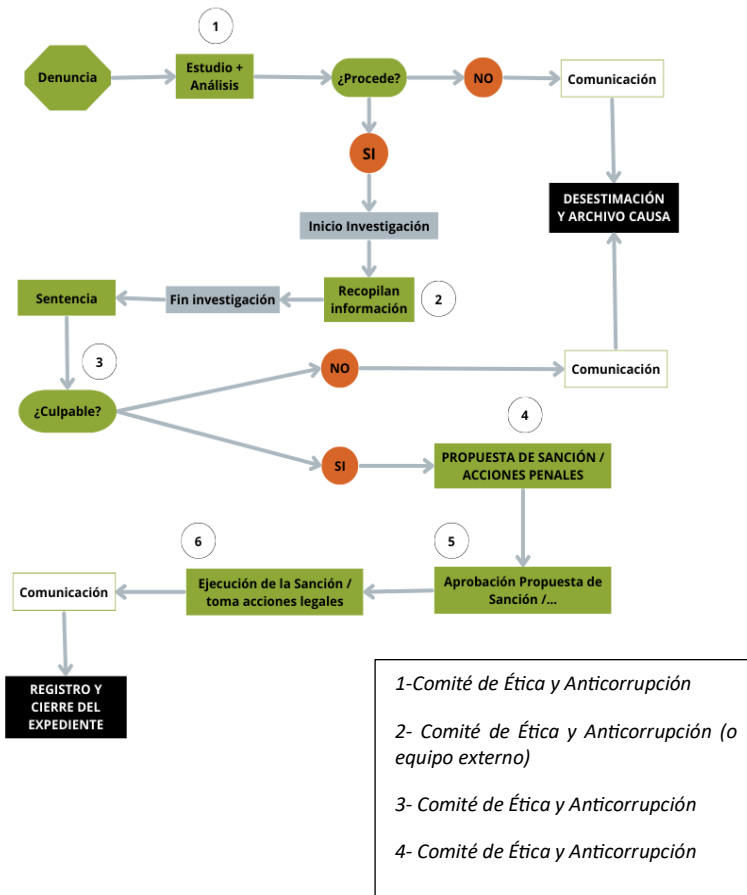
1

Denuncia

Estudio + Análisis

¿Procede?

NO

Comunicación

SI

DESESTIMACIÓN Y ARCHIVO CAUSA

Inicio Investigación

Sentencia

Fin investigación

Recopilan información

2

3

NO

Comunicación

¿Culpable?

4

SI

PROPUESTA DE SANCIÓN / ACCIONES PENALES

6

5

Comunicación

Ejecución de la Sanción / toma acciones legales

Aprobación Propuesta de Sanción /...

REGISTRO Y CIERRE DEL EXPEDIENTE

1-Comité de Ética y Anticorrupción

2- Comité de Ética y Anticorrupción (o equipo externo)

3- Comité de Ética y Anticorrupción

4- Comité de Ética y Anticorrupción